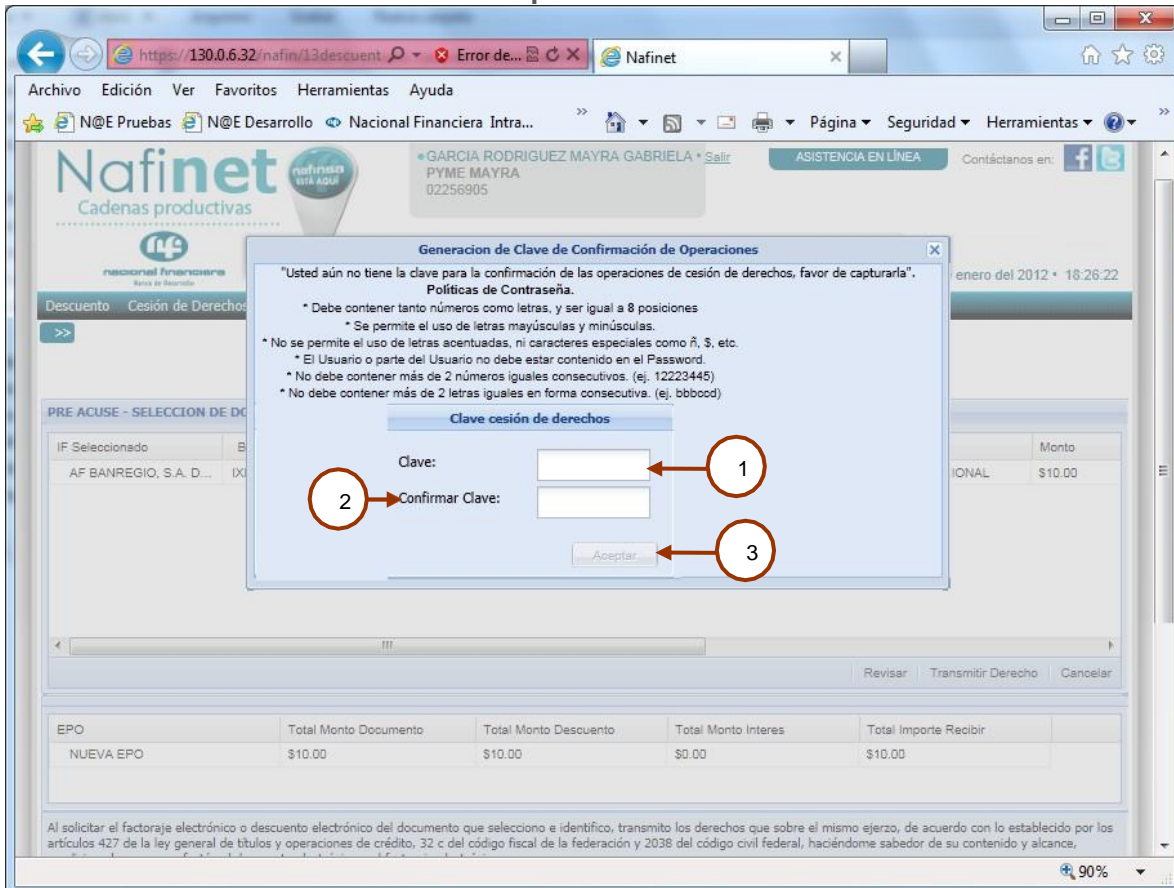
https://130.0.6.32/nafin/13descuent Error de... Nafinet

Archivo Edición Ver Favoritos Herramientas Ayuda

N@E Pruebas N@E Desarrollo Nacional Financiera Intra... Página Seguridad Herramientas

Nafinet nafinsa ESTÁ AQUÍ
Cadenas productivas

• GARCIA RODRIGUEZ MAYRA GABRIELA • Salir
PYME MAYRA
02256905

ASISTENCIA EN LÍNEA Contáctanos en:

nacional financiera
Banca de Desarrollo

enero del 2012 • 18:26:22

Descuento Cesión de Derechos

>>

PRE ACUSE - SELECCION DE DO

IF Seleccionado
AF BANREGIO, S.A. D...

Monto
$10.00
IONAL

Generacion de Clave de Confirmación de Operaciones

"Usted aún no tiene la clave para la confirmación de las operaciones de cesión de derechos, favor de capturarla".
Políticas de Contraseña.
* Debe contener tanto números como letras, y ser igual a 8 posiciones
* Se permite el uso de letras mayúsculas y minúsculas.
* No se permite el uso de letras acentuadas, ni caracteres especiales como ñ, $, etc.
* El Usuario o parte del Usuario no debe estar contenido en el Password.
* No debe contener más de 2 números iguales consecutivos. (ej. 12223445)
* No debe contener más de 2 letras iguales en forma consecutiva. (ej. bbbcod)

Clave cesión de derechos

Clave:
Confirmar Clave:
Aceptar

1
2
3

Revisar Transmitir Derecho Cancelar

| EPO | Total Monto Documento | Total Monto Descuento | Total Monto Interes | Total Importe Recibir |
|---|---|---|---|---|
| NUEVA EPO | $10.00 | $10.00 | $0.00 | $10.00 |

Al solicitar el factoraje electrónico o descuento electrónico del documento que selecciono e identifico, transmito los derechos que sobre el mismo ejerzo, de acuerdo con lo establecido por los artículos 427 de la ley general de títulos y operaciones de crédito, 32 c del código fiscal de la federación y 2038 del código civil federal, haciéndome sabedor de su contenido y alcance,

90%